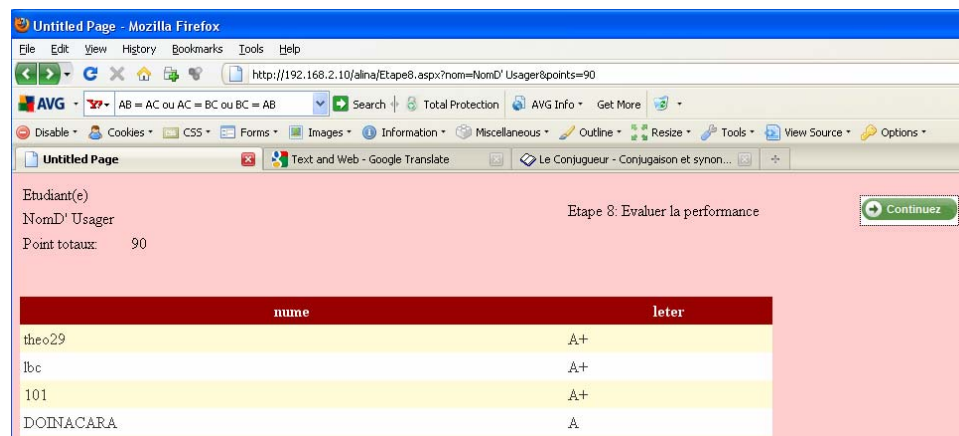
Untitled Page - Mozilla Firefox

File Edit View History Bookmarks Tools Help

http://192.168.2.10/alina/Etape8.aspx?nom=NomD' Usager&points=90

AVG AB = AC ou AC = BC ou BC = AB Search Total Protection AVG Info Get More

Disable Cookies CSS Forms Images Information Miscellaneous Outline Resize Tools View Source Options

Untitled Page | Text and Web - Google Translate | Le Conjugueur - Conjugaison et synon...

Etudiant(e)
NomD' Usager
Point totaux: 90

Etape 8: Evaluer la performance

Continuez

| nume | leter |
|---|---|
| theo29 | A+ |
| lbc | A+ |
| 101 | A+ |
| DOINACARA | A |